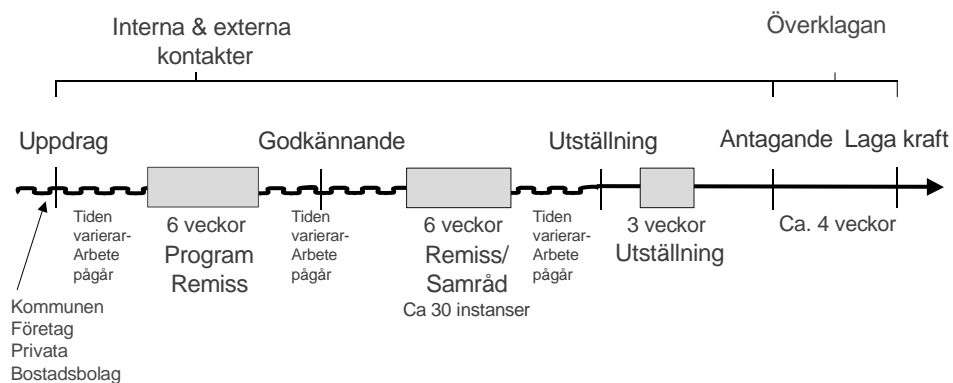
Interna & externa kontakter

Överklagan

Uppdrag

Godkännande

Utställning

Antagande

Laga kraft

Tiden varierar-Arbete pågår

6 veckor
Program Remiss

Tiden varierar-Arbete pågår

6 veckor
Remiss/ Samråd
Ca 30 instanser

Tiden varierar-Arbete pågår

3 veckor
Utställning

Ca. 4 veckor

Kommunen
Företag
Privata
Bostadsbolag